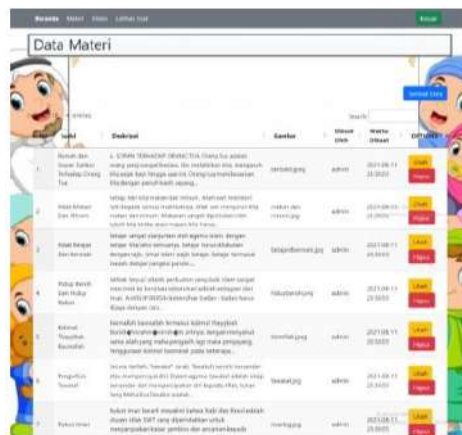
Beranda Materi Video Latihan Soal

Keluar

Data Materi

Tambah Data

entries

Search:

| | Judul | Deskripsi | Gambar | Dibuat Oleh | Waktu Dibuat | Options |
|---|---|---|---|---|---|---|
| 1 | Rumah dan Imam Sekitar Terhadap Orang Tua | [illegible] | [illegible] | admin | 2021-08-11 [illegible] | Ubah Hapus |
| 2 | Adab Makan Dan Minum | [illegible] | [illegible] | admin | 2021-08-11 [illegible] | Ubah Hapus |
| 3 | Adab Belajar Dan Bermain | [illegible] | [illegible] | admin | 2021-08-11 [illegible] | Ubah Hapus |
| 4 | Hidup Bersih Dan Hidup Sehat | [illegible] | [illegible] | admin | 2021-08-11 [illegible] | Ubah Hapus |
| 5 | Kalimat Thayyibah Basmalah | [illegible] | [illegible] | admin | 2021-08-11 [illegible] | Ubah Hapus |
| 6 | Pengertian Tawakal | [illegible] | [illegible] | admin | 2021-08-11 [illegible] | Ubah Hapus |
| 7 | Rukun Iman | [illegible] | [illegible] | admin | 2021-08-11 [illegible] | Ubah Hapus |